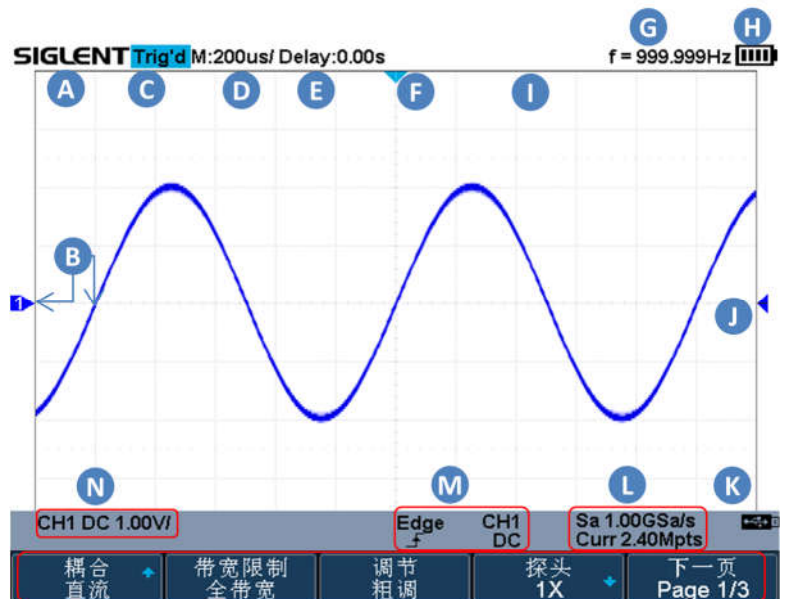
SIGLENT Trig'd M:200us/ Delay:0.00s

f = 999.999Hz

G H

A C D E F I

B

1

J

N M L K

CH1 DC 1.00V/

Edge CH1 DC

Sa 1.00GSa/s Curr 2.40Mpts

耦合 直流

带宽限制 全带宽

调节 粗调

探头 1X

下一页 Page 1/3